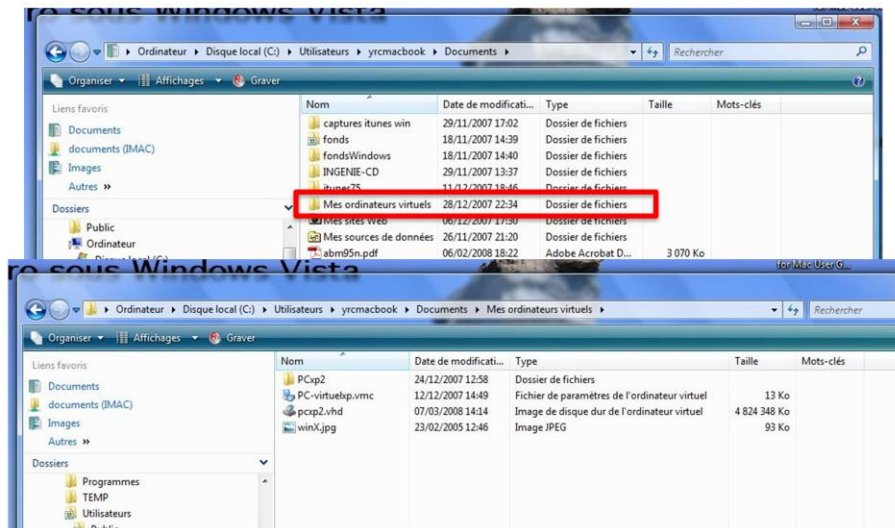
ro sous Windows Vista

Ordinateur ▸ Disque local (C:) ▸ Utilisateurs ▸ yrcmacbook ▸ Documents ▸

Rechercher

Organiser ▾ Affichages ▾ Graver

Liens favoris
Documents
documents (IMAC)
Images
Autres »
Dossiers
Public
Ordinateur
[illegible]

| Nom | Date de modificati... | Type | Taille | Mots-clés |
|---|---|---|---|---|
| captures itunes win | 29/11/2007 17:02 | Dossier de fichiers | | |
| fonds | 18/11/2007 14:39 | Dossier de fichiers | | |
| fondsWindows | 18/11/2007 14:40 | Dossier de fichiers | | |
| INGENIE-CD | 29/11/2007 13:37 | Dossier de fichiers | | |
| itunes75 | 11/12/2007 18:46 | Dossier de fichiers | | |
| Mes ordinateurs virtuels | 28/12/2007 22:34 | Dossier de fichiers | | |
| Mes sites Web | 06/12/2007 17:30 | Dossier de fichiers | | |
| Mes sources de données | 26/11/2007 21:20 | Dossier de fichiers | | |
| abm95n.pdf | 06/02/2008 18:22 | Adobe Acrobat D... | 3 070 Ko | |

ro sous Windows Vista

for Mac User G...

Ordinateur ▸ Disque local (C:) ▸ Utilisateurs ▸ yrcmacbook ▸ Documents ▸ Mes ordinateurs virtuels ▸

Rechercher

Organiser ▾ Affichages ▾ Graver

Liens favoris
Documents
documents (IMAC)
Images
Autres »
Dossiers
Programmes
TEMP
Utilisateurs
Public

| Nom | Date de modificati... | Type | Taille | Mots-clés |
|---|---|---|---|---|
| PCxp2 | 24/12/2007 12:58 | Dossier de fichiers | | |
| PC-virtuelxp.vmc | 12/12/2007 14:49 | Fichier de paramètres de l'ordinateur virtuel | 13 Ko | |
| pcxp2.vhd | 07/03/2008 14:14 | Image de disque dur de l'ordinateur virtuel | 4 824 348 Ko | |
| winX.jpg | 23/02/2005 12:46 | Image JPEG | 93 Ko | |